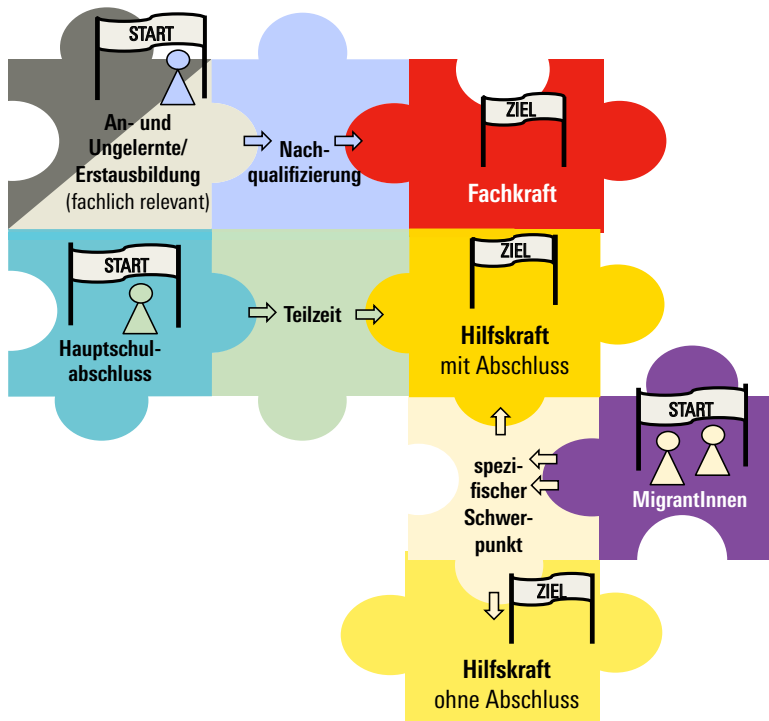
START

An- und Ungelernte/ Erstausbildung (fachlich relevant)

Nachqualifizierung

ZIEL

Fachkraft

START

Hauptschulabschluss

Teilzeit

ZIEL

Hilfskraft mit Abschluss

START

MigrantInnen

spezifischer Schwerpunkt

ZIEL

Hilfskraft ohne Abschluss